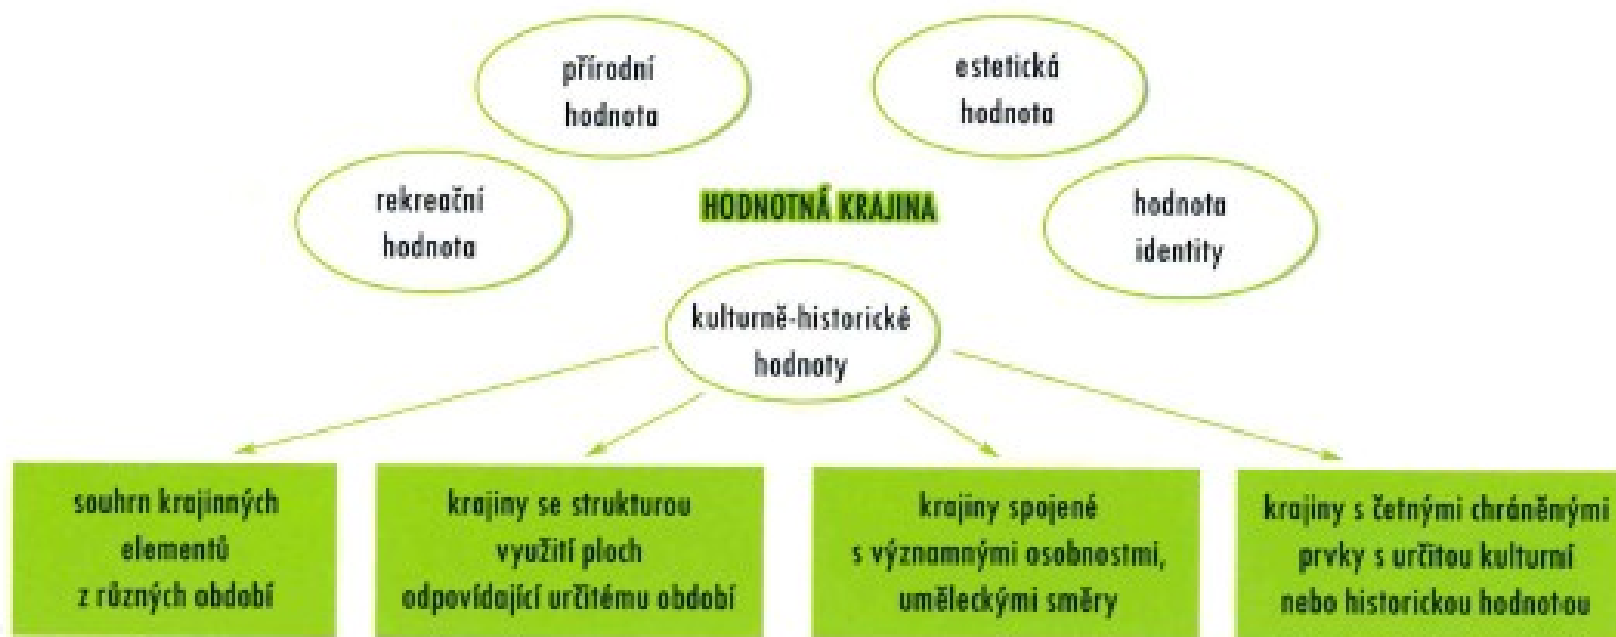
přírodní hodnota

estetická hodnota

rekreační hodnota

HODNOTNÁ KRAJINA

hodnota identity

kulturně-historické hodnoty

souhrn krajinných elementů z různých období

krajiny se strukturou využití ploch odpovídající určitému období

krajiny spojené s významnými osobnostmi, uměleckými směry

krajiny s četnými chráněnými prvky s určitou kulturní nebo historickou hodnotou